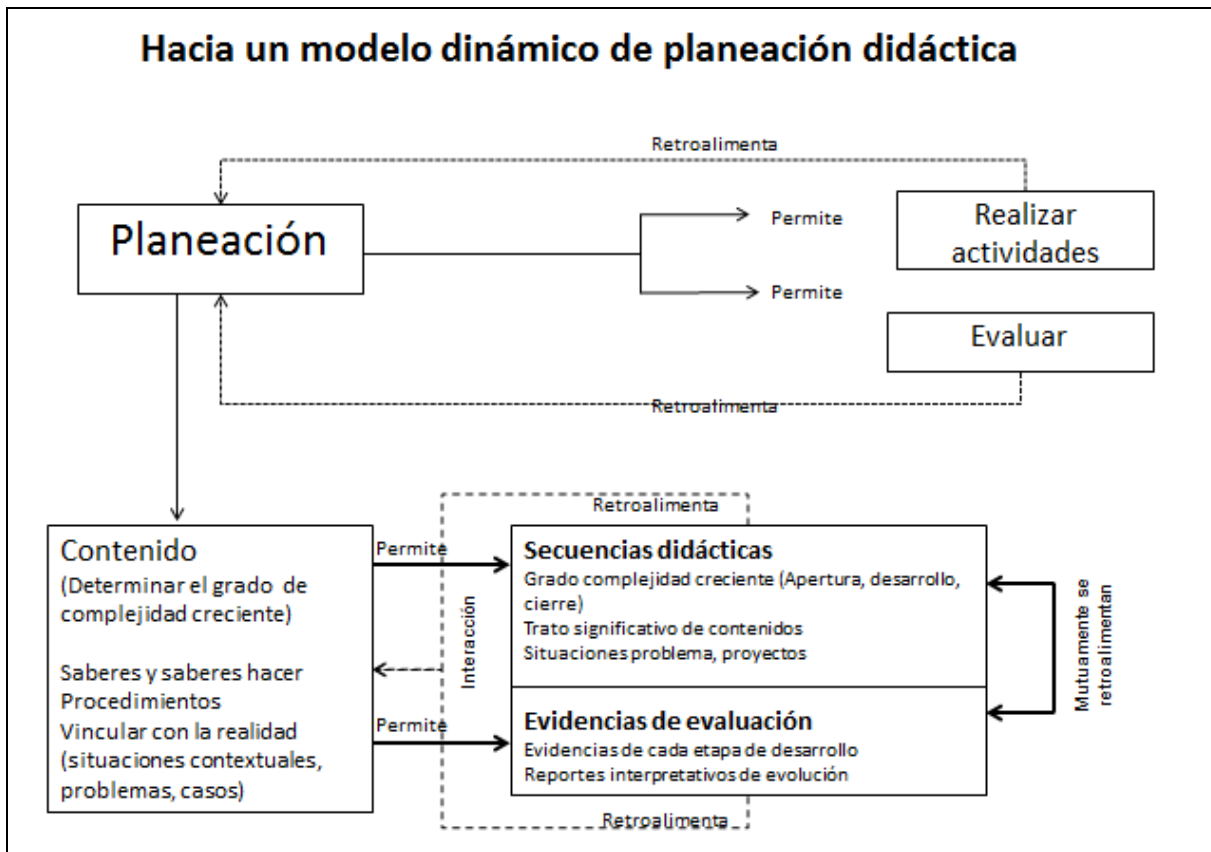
Hacia un modelo dinámico de planeación didáctica

Retroalimenta

Planeación

Permite

Permite

Realizar actividades

Evaluar

Retroalimenta

Contenido
(Determinar el grado de complejidad creciente)

Saberes y saberes hacer
Procedimientos
Vincular con la realidad (situaciones contextuales, problemas, casos)

Permite

Permite

Interacción

Retroalimenta

Secuencias didácticas
Grado complejidad creciente (Apertura, desarrollo, cierre)
Trato significativo de contenidos
Situaciones problema, proyectos

Evidencias de evaluación
Evidencias de cada etapa de desarrollo
Reportes interpretativos de evolución

Retroalimenta

Mutuamente se retroalimentan